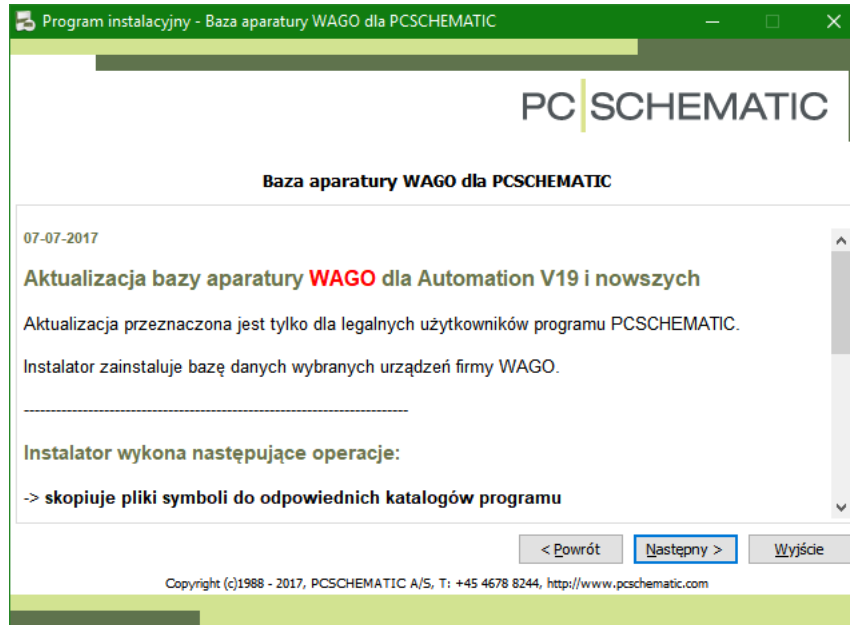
Program instalacyjny - Baza aparatury WAGO dla PCSCHEMATIC

PC|SCHEMATIC

Baza aparatury WAGO dla PCSCHEMATIC

07-07-2017

Aktualizacja bazy aparatury WAGO dla Automation V19 i nowszych

Aktualizacja przeznaczona jest tylko dla legalnych użytkowników programu PCSCHEMATIC.

Instalator zainstaluje bazę danych wybranych urządzeń firmy WAGO.

------------------------------------------------------------------------

Instalator wykona następujące operacje:

-> skopiuje pliki symboli do odpowiednich katalogów programu

< Powrót | Następny > | Wyjście

Copyright (c)1988 - 2017, PCSCHEMATIC A/S, T: +45 4678 8244, http://www.pcschematic.com